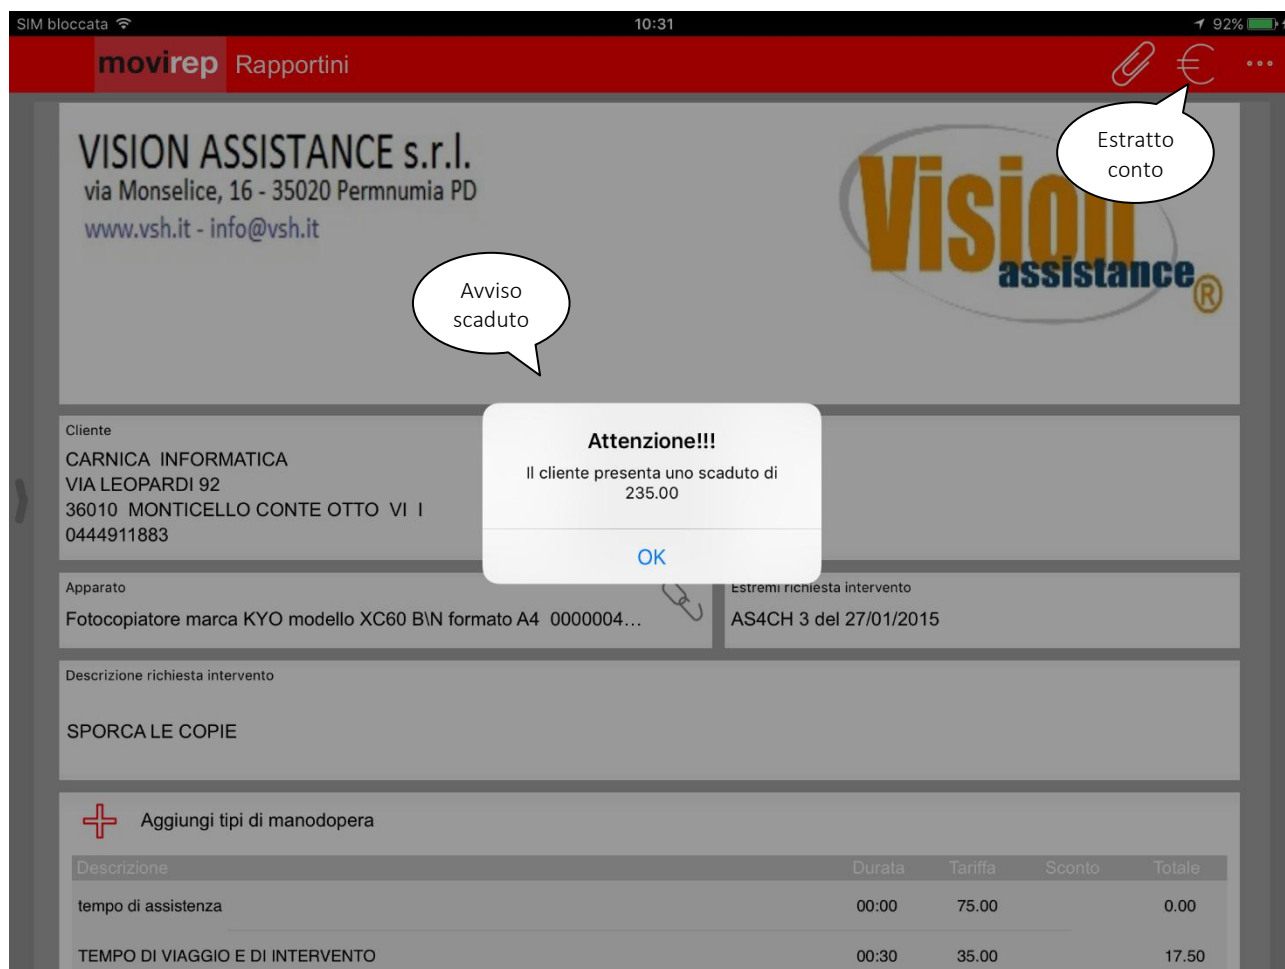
SIM bloccata 10:31 92%

movirep Rapportini

Estratto conto

VISION ASSISTANCE s.r.l.
via Monselice, 16 - 35020 Permnumia PD
www.vsh.it - info@vsh.it

Vision assistance®

Avviso scaduto

Cliente
CARNICA INFORMATICA
VIA LEOPARDI 92
36010 MONTICELLO CONTE OTTO VI I
0444911883

Attenzione!!!
Il cliente presenta uno scaduto di 235.00
OK

Apparato
Fotocopiatore marca KYO modello XC60 B\N formato A4 0000004…

Estremi richiesta intervento
AS4CH 3 del 27/01/2015

Descrizione richiesta intervento
SPORCA LE COPIE

Aggiungi tipi di manodopera

| Descrizione | Durata | Tariffa | Sconto | Totale |
|---|---|---|---|---|
| tempo di assistenza | 00:00 | 75.00 | | 0.00 |
| TEMPO DI VIAGGIO E DI INTERVENTO | 00:30 | 35.00 | | 17.50 |